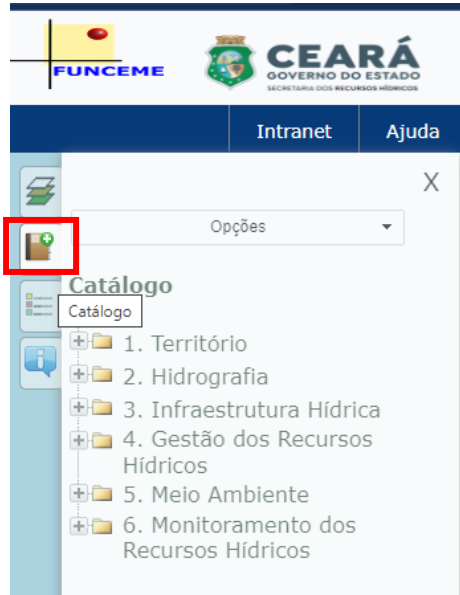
FUNCEME

CEARÁ
GOVERNO DO ESTADO
SECRETARIA DOS RECURSOS HÍDRICOS

Intranet
Ajuda

X

Opções

Catálogo

Catálogo

1. Território
2. Hidrografia
3. Infraestrutura Hídrica
4. Gestão dos Recursos Hídricos
5. Meio Ambiente
6. Monitoramento dos Recursos Hídricos